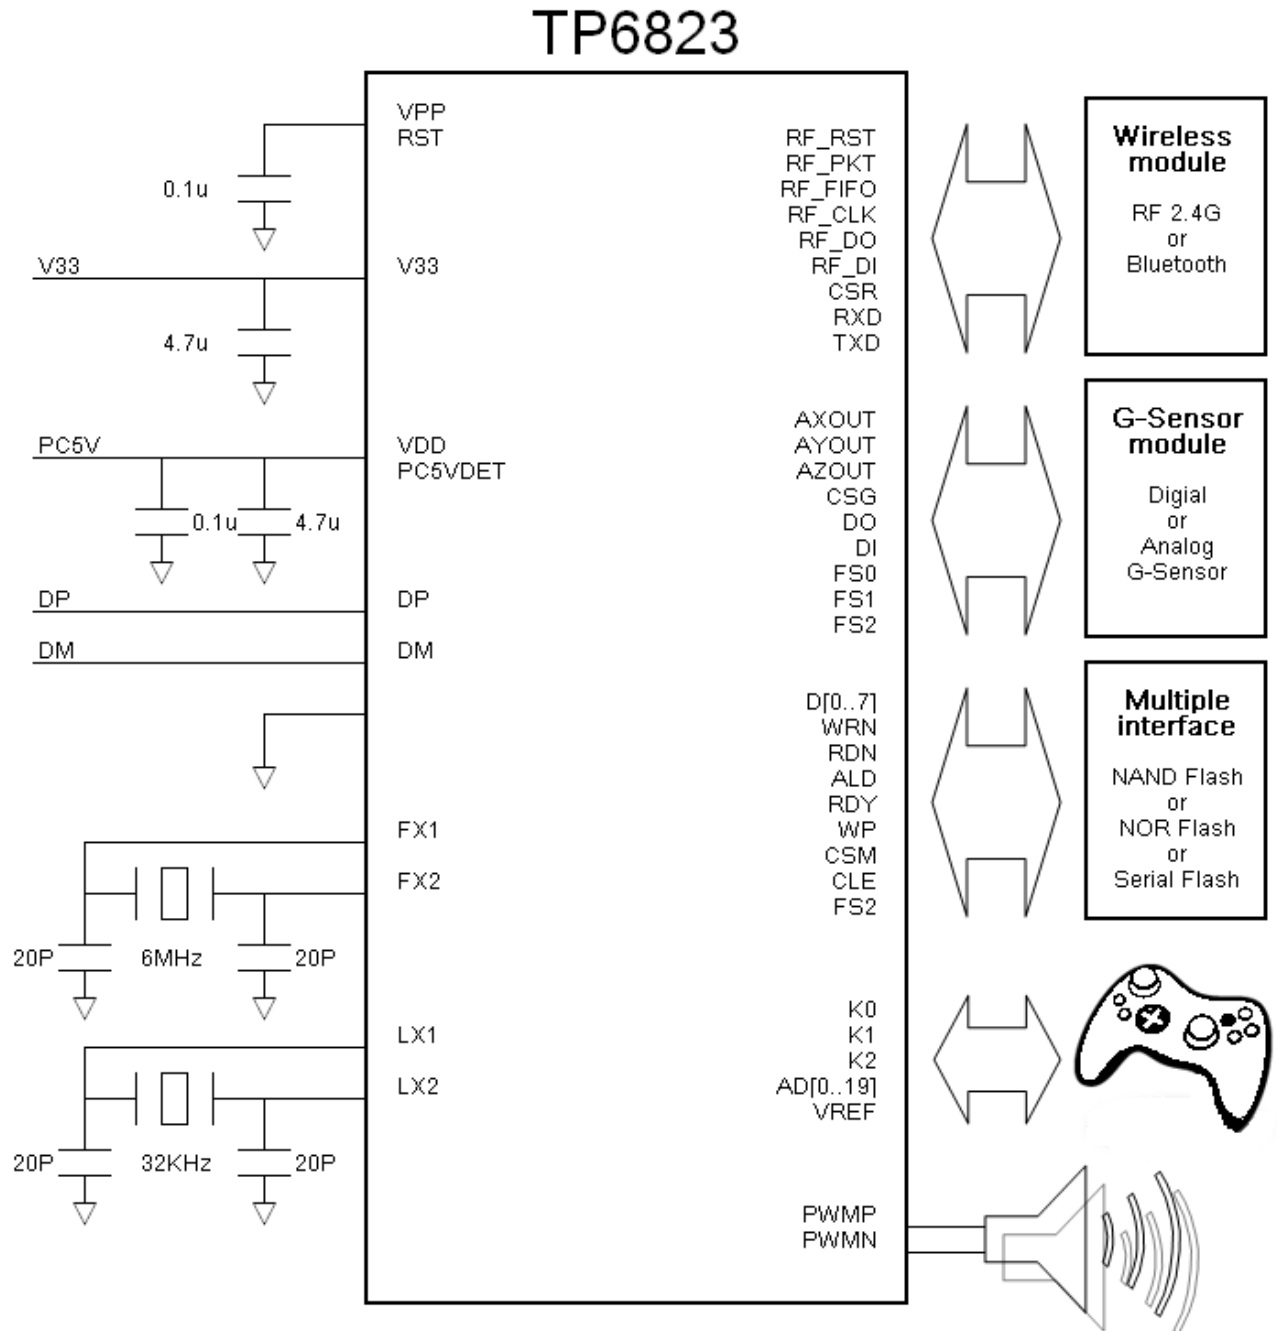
TP6823

VPP
RST
0.1u
V33
V33
4.7u
PC5V
VDD
PC5VDET
0.1u
4.7u
DP
DP
DM
DM
FX1
FX2
20P
6MHz
20P
LX1
LX2
20P
32KHz
20P

RF_RST
RF_PKT
RF_FIFO
RF_CLK
RF_DO
RF_DI
CSR
RXD
TXD

AXOUT
AYOUT
AZOUT
CSG
DO
DI
FS0
FS1
FS2

D[0..7]
WRN
RDN
ALD
RDY
WP
CSM
CLE
FS2

K0
K1
K2
AD[0..19]
VREF

PWMP
PWMN

Wireless module
RF 2.4G
or
Bluetooth

G-Sensor module
Digial
or
Analog
G-Sensor

Multiple interface
NAND Flash
or
NOR Flash
or
Serial Flash